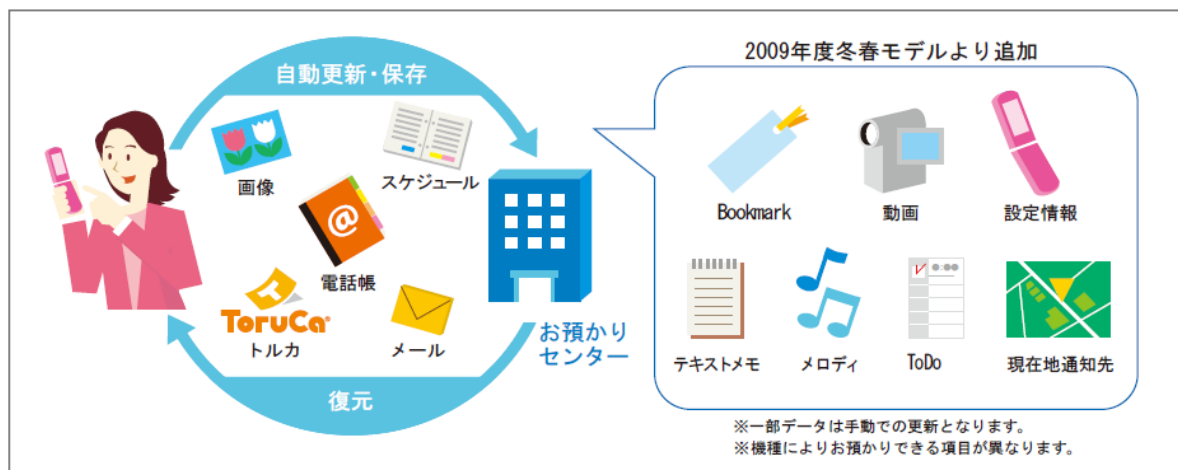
自動更新・保存

画像

スケジュール

@

電話帳

ToruCa

トルカ

メール

復元

お預かりセンター

2009年度冬春モデルより追加

Bookmark

動画

設定情報

テキストメモ

メロディ

ToDo

現在地通知先

※一部データは手動での更新となります。
※機種によりお預かりできる項目が異なります。